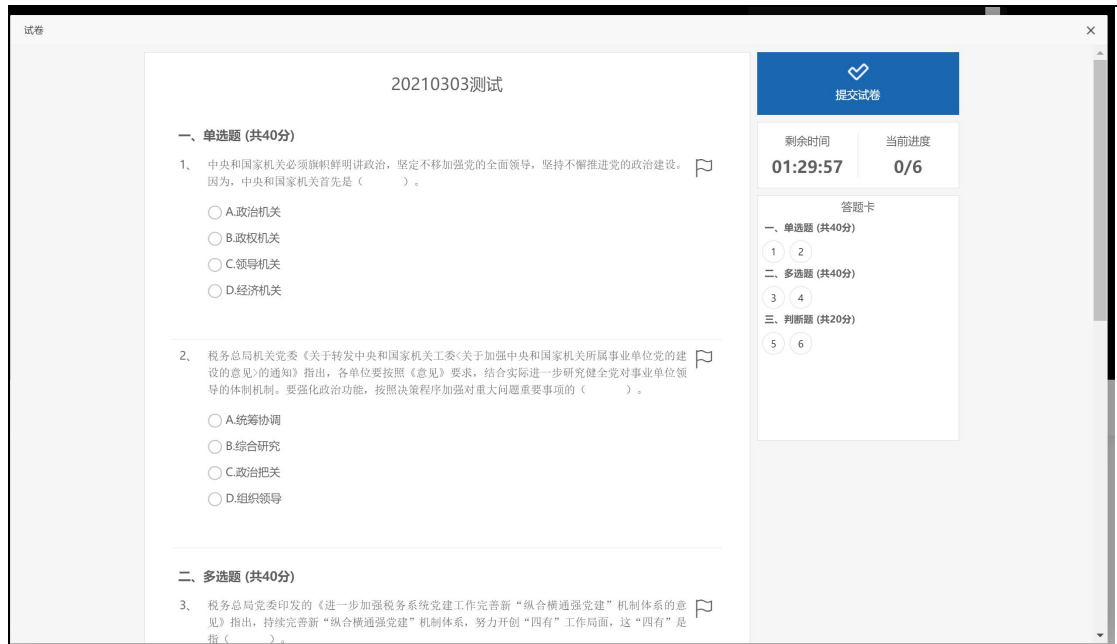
试卷

×

20210303测试

一、单选题 (共40分)

1、 中央和国家机关必须旗帜鲜明讲政治，坚定不移加强党的全面领导，坚持不懈推进党的政治建设。因为，中央和国家机关首先是（ ）。

A.政治机关

B.政权机关

C.领导机关

D.经济机关

2、 税务总局机关党委《关于转发中央和国家机关工委<关于加强中央和国家机关所属事业单位党的建设的意见>的通知》指出，各单位要按照《意见》要求，结合实际进一步研究健全党对事业单位领导的体制机制。要强化政治功能，按照决策程序加强对重大问题重要事项的（ ）。

A.统筹协调

B.综合研究

C.政治把关

D.组织领导

二、多选题 (共40分)

3、 税务总局党委印发的《进一步加强税务系统党建工作完善新“纵合横通强党建”机制体系的意见》指出，持续完善新“纵合横通强党建”机制体系，努力开创“四有”工作局面，这“四有”是指（ ）。

提交试卷

剩余时间
01:29:57

当前进度
0/6

答题卡

一、单选题 (共40分)

1 2

二、多选题 (共40分)

3 4

三、判断题 (共20分)

5 6